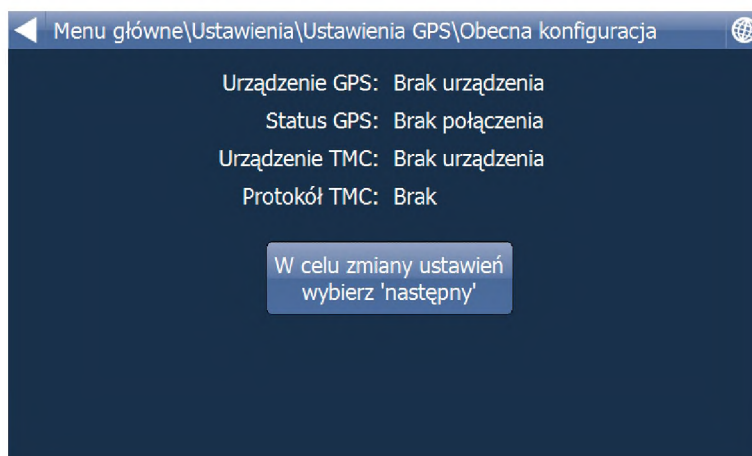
Menu główne\Ustawienia\Ustawienia GPS\Obecna konfiguracja

| | |
|---|---|
| Urządzenie GPS: | Brak urządzenia |
| Status GPS: | Brak połączenia |
| Urządzenie TMC: | Brak urządzenia |
| Protokół TMC: | Brak |

W celu zmiany ustawień wybierz 'następny'